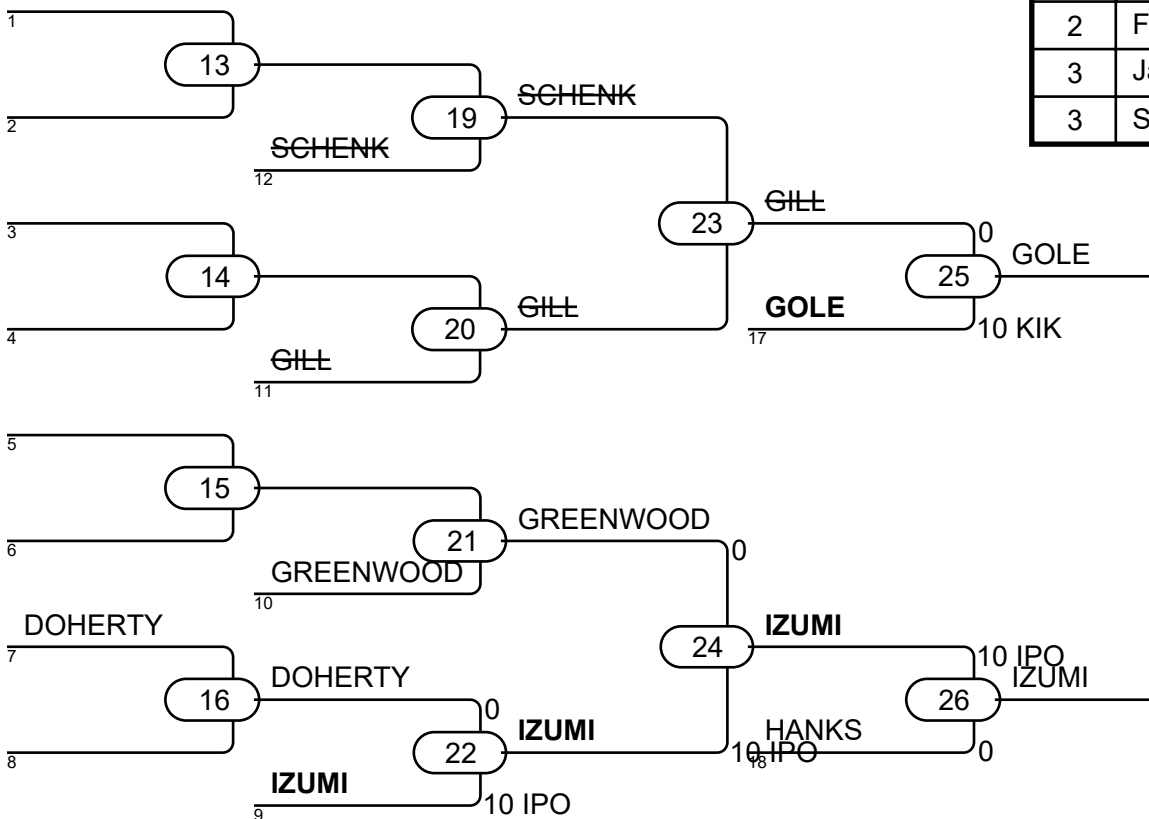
| 2 | F |
| 3 | Ja |
| 3 | S |

1
13
2
19
SCHENK
SCHENK
12
23
GILL
3
14
4
20
GILL
GILL
11
0
GOLE
25
GOLE
17
10 KIK

5
15
6
21
GREENWOOD
GREENWOOD
10
0
DOHERTY
7
16
DOHERTY
8
0
22
IZUMI
IZUMI
9
10 IPO
24
IZUMI
10 IPO
IZUMI
26
HANKS
10 IPO
18
0